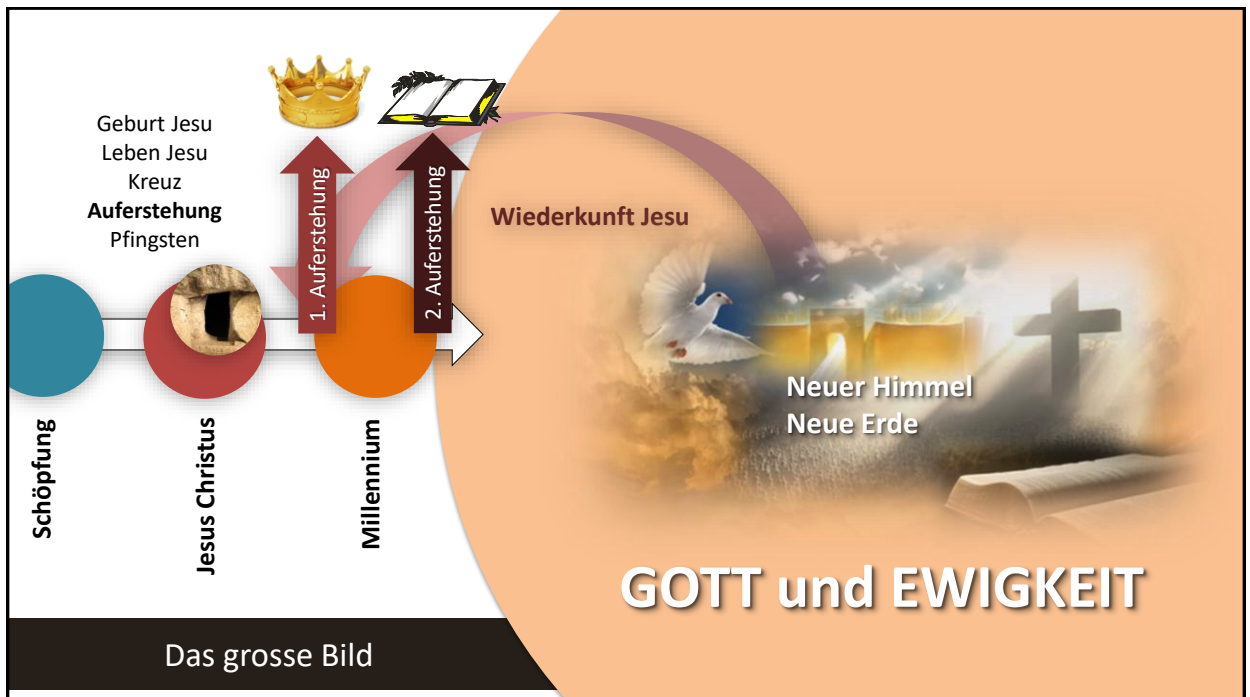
Geburt Jesu
Leben Jesu
Kreuz
**Auferstehung**
Pfingsten

1. Auferstehung

2. Auferstehung

Wiederkunft Jesu

Neuer Himmel
Neue Erde

Schöpfung

Jesus Christus

Millennium

GOTT und EWIGKEIT

Das grosse Bild